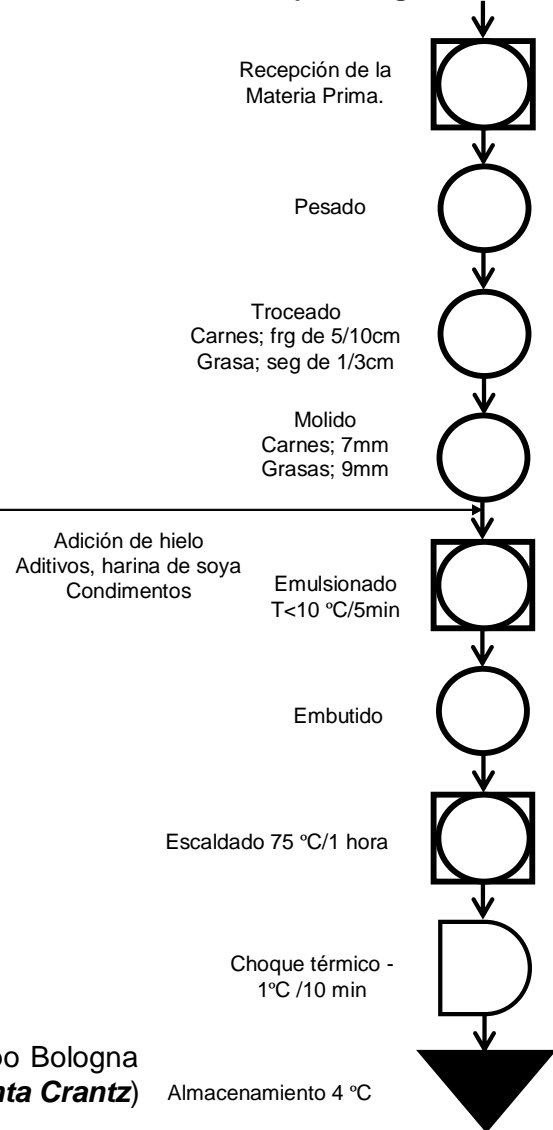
Recepción de la Materia Prima.

Pesado

Troceado
Carnes; frg de 5/10cm
Grasa; seg de 1/3cm

Molido
Carnes; 7mm
Grasas; 9mm

Adición de hielo
Aditivos, harina de soya
Condimentos

Emulsionado
T<10 ºC/5min

Embutido

Escaldado 75 ºC/1 hora

Choque térmico -1ºC /10 min

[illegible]po Bologna
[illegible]nta Crantz)

Almacenamiento 4 ºC